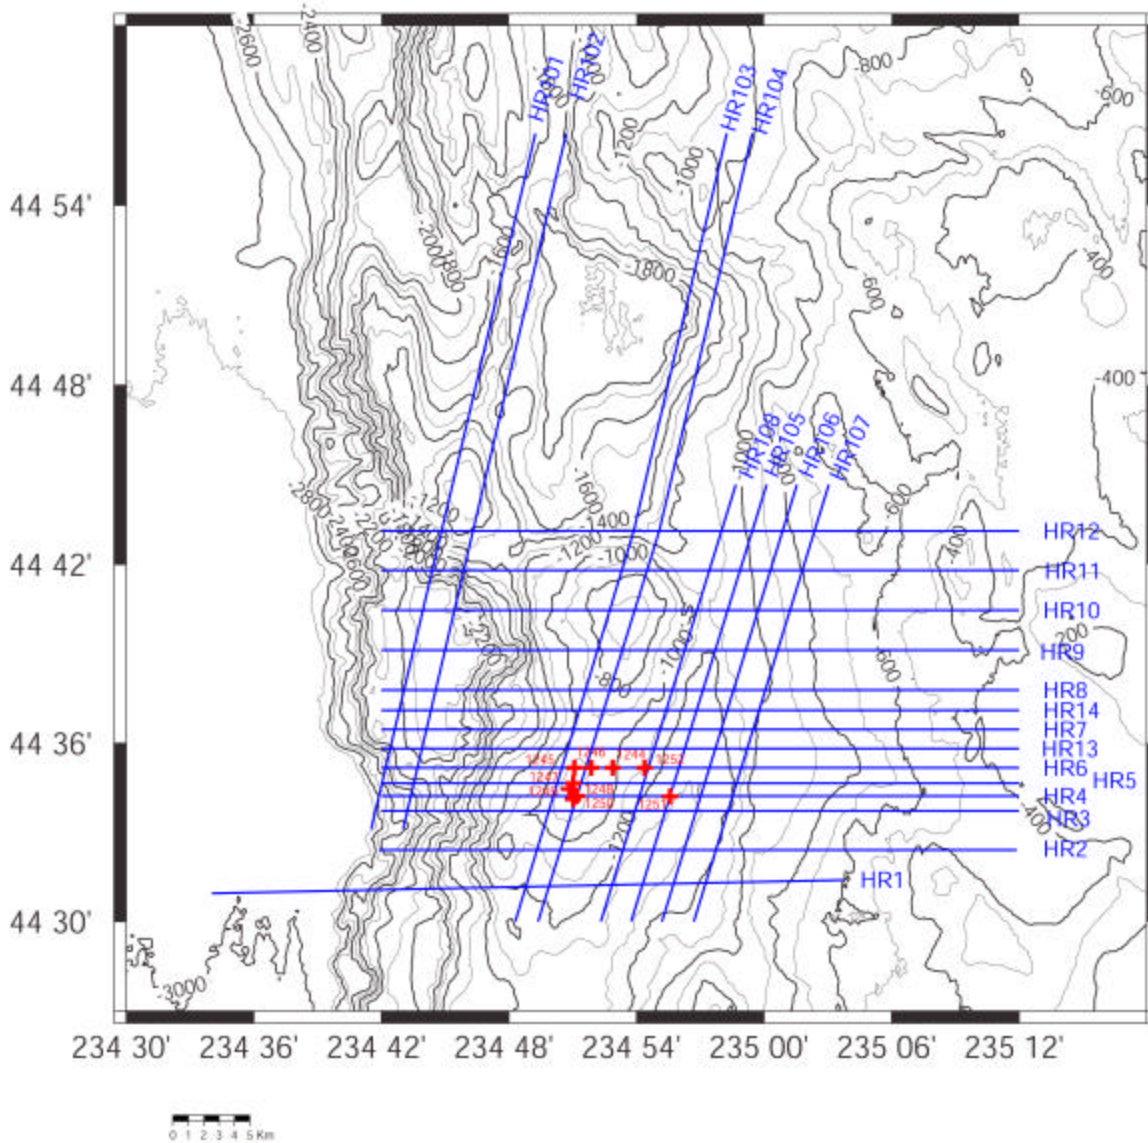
HR101
HR102
HR103
HR104
-2600
-2400
-1200
-1000
-800
-600
-400
-2000
-1800
-1600
-1800
-600
-400
44 54'
44 48'
44 42'
44 36'
44 30'
-400
HR108
HR105
HR106
HR107
-1000
-800
-600
-2800
-2400
-1400
-1200
-1000
-1600
HR12
HR11
HR10
HR9
HR8
HR14
HR7
HR13
HR6
HR5
HR4
HR3
HR2
HR1
-400
-200
-600
-800
-1000
-1200
1245
1246
1244
1252
1247
1243
1248
1250
1251
-3000
234 30'
234 36'
234 42'
234 48'
234 54'
235 00'
235 06'
235 12'
0 1 2 3 4 5 Km